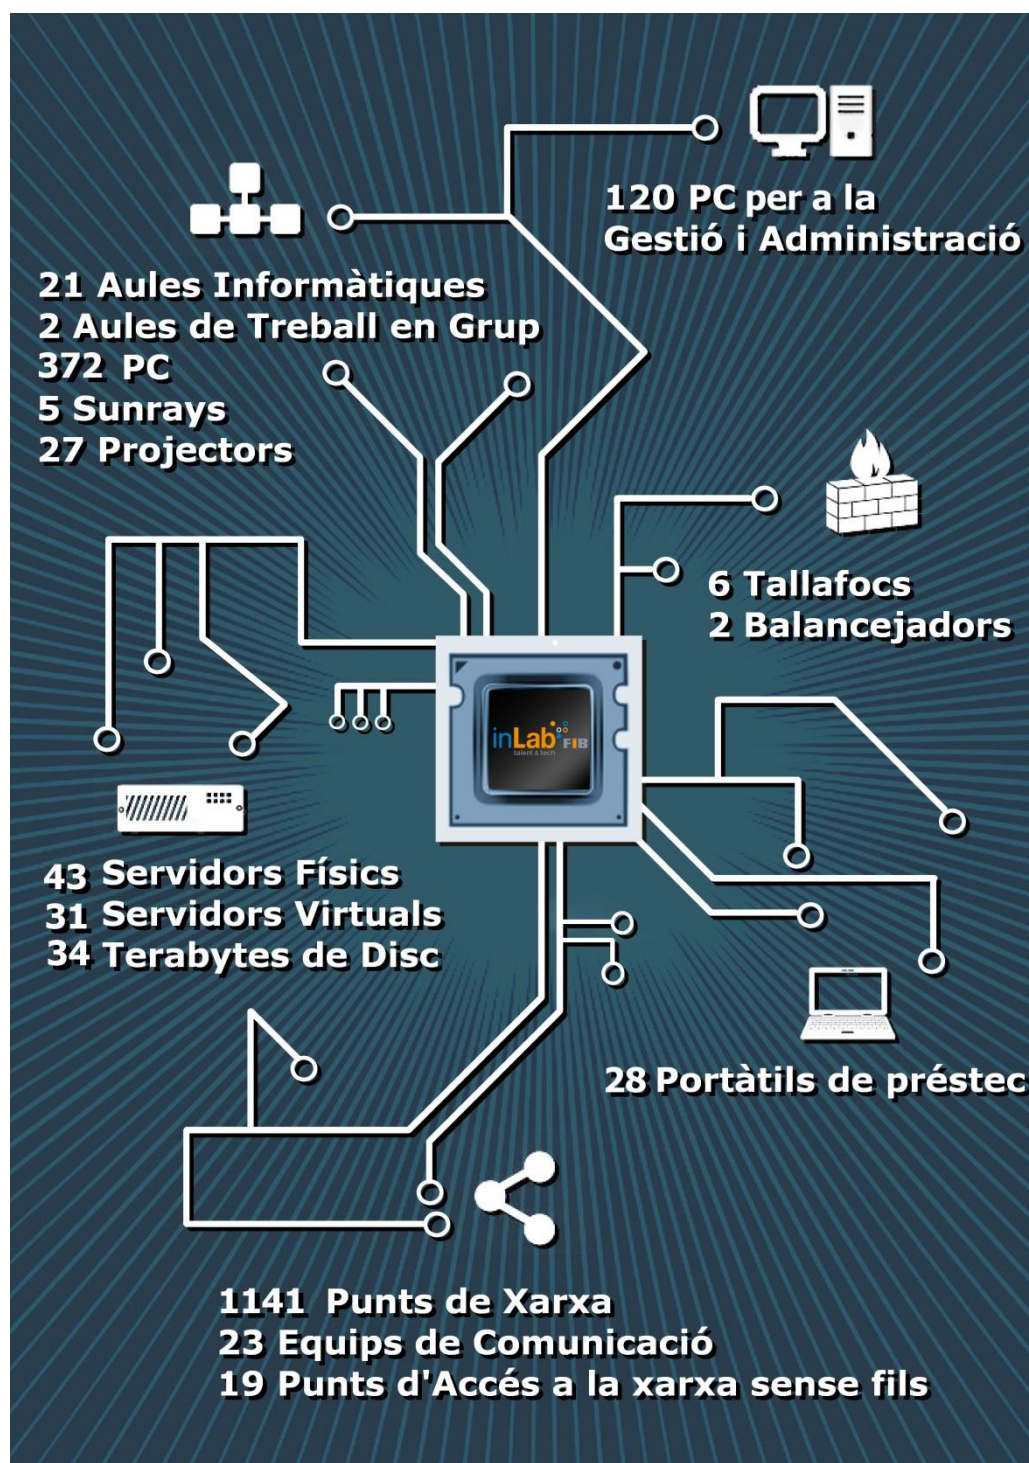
120 PC per a la
Gestió i Administració

21 Aules Informàtiques
2 Aules de Treball en Grup
372 PC
5 Sunrays
27 Projectors

6 Tallafocs
2 Balancejadors

inLab FIB
talent & tech

43 Servidors Físics
31 Servidors Virtuals
34 Terabytes de Disc

28 Portàtils de préstec

1141 Punts de Xarxa
23 Equips de Comunicació
19 Punts d'Accés a la xarxa sense fils